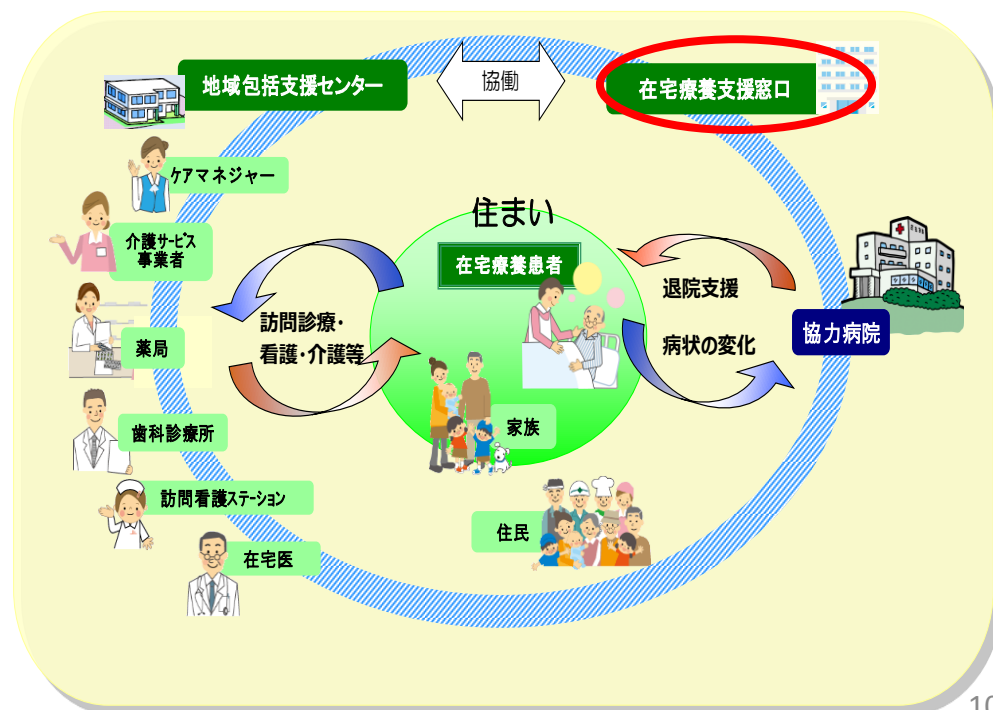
地域包括支援センター

協働

在宅療養支援窓口

ケアマネジャー

介護サービス事業者

薬局

歯科診療所

訪問看護ステーション

在宅医

住まい

在宅療養患者

訪問診療・看護・介護等

家族

退院支援

病状の変化

協力病院

住民

10